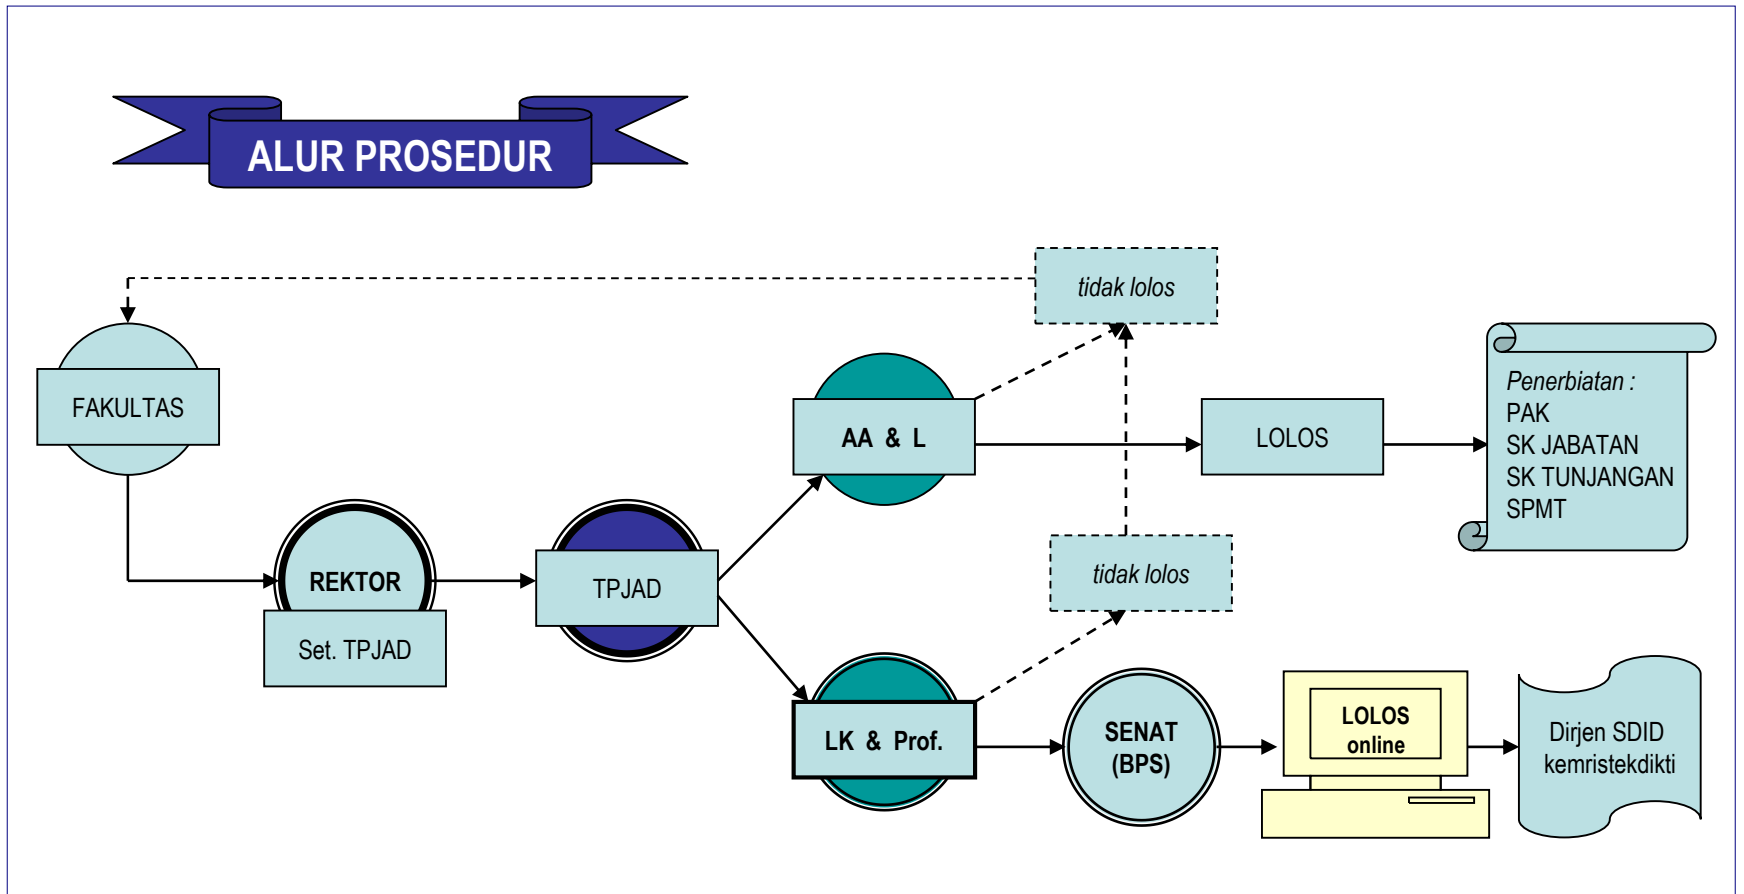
ALUR PROSEDUR

tidak lolos

FAKULTAS

AA & L

LOLOS

Penerbiatan :
PAK
SK JABATAN
SK TUNJANGAN
SPMT

REKTOR

Set. TPJAD

TPJAD

tidak lolos

LK & Prof.

SENAT (BPS)

LOLOS online

Dirjen SDID kemristekdikti